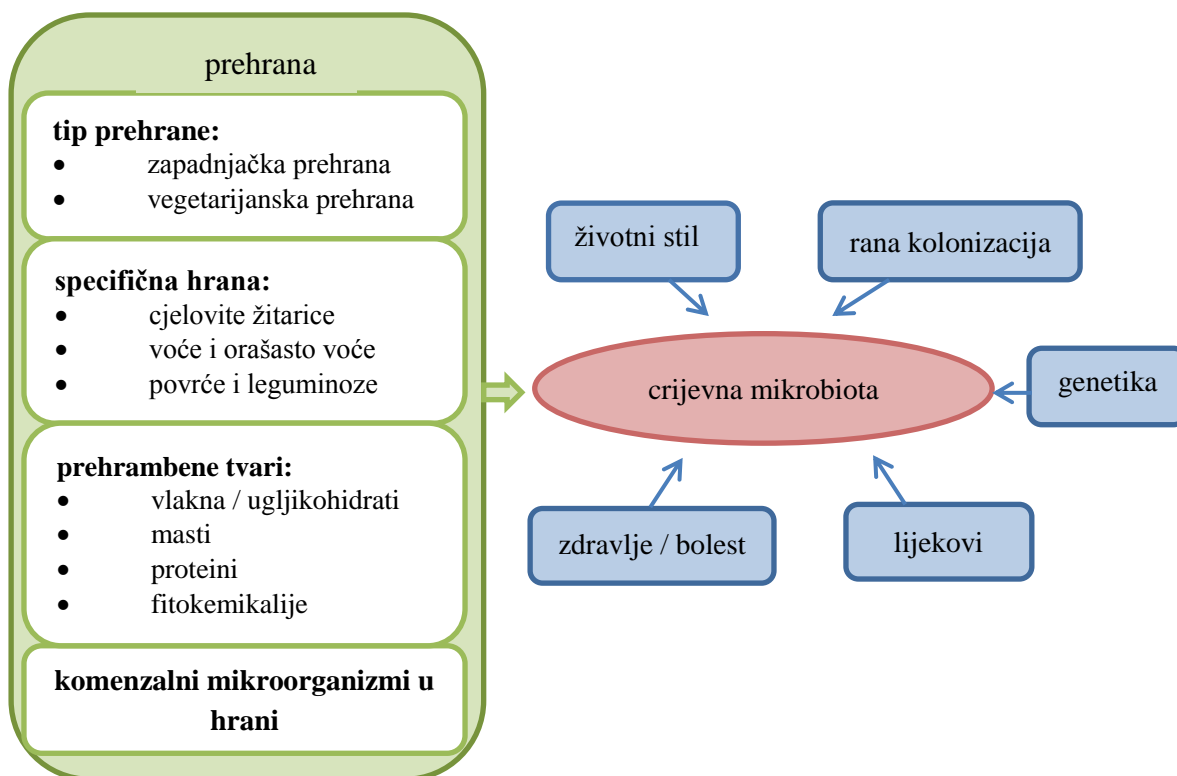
prehrana

**tip prehrane:**
- zapadnjačka prehrana
- vegetarijanska prehrana

**specifična hrana:**
- cjelovite žitarice
- voće i orašasto voće
- povrće i leguminoze

**prehrambene tvari:**
- vlakna / ugljikohidrati
- masti
- proteini
- fitokemikalije

**komenzalni mikroorganizmi u hrani**

životni stil

rana kolonizacija

crijevna mikrobiota

genetika

zdravlje / bolest

lijekovi